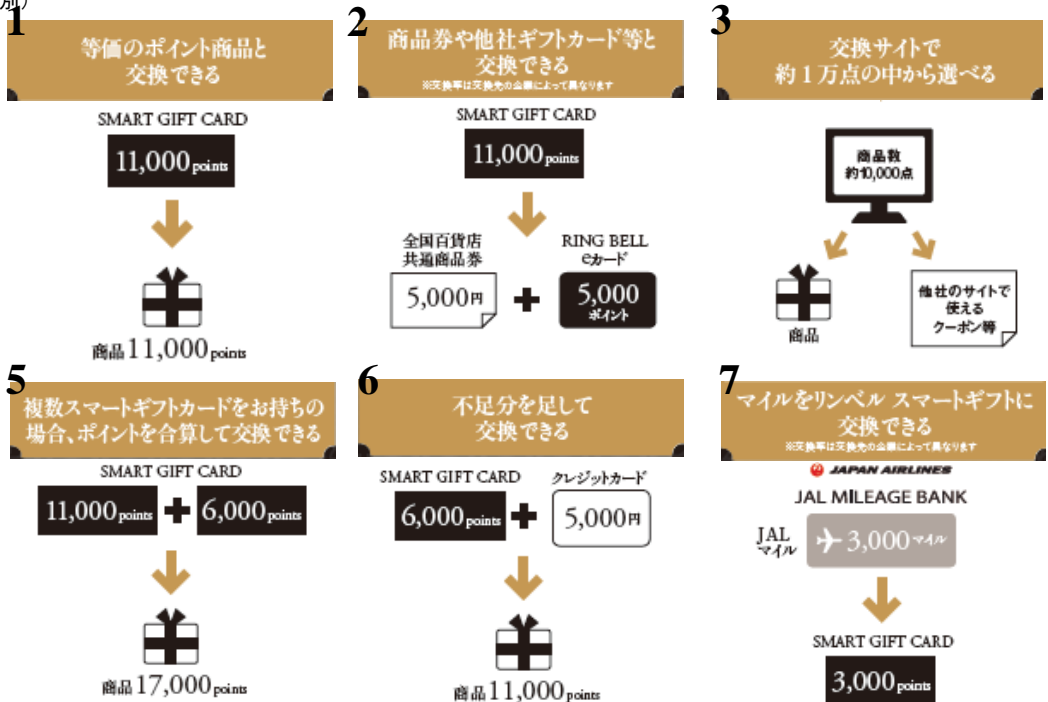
例）

1
等価のポイント商品と交換できる

SMART GIFT CARD
11,000points

商品11,000points

2
商品券や他社ギフトカード等と交換できる
※交換率は交換先の企業によって異なります

SMART GIFT CARD
11,000points

全国百貨店共通商品券
5,000円

RING BELL eカード
5,000ポイント

3
交換サイトで約１万点の中から選べる

商品数約10,000点

商品

他社のサイトで使えるクーポン等

5
複数スマートギフトカードをお持ちの場合、ポイントを合算して交換できる

SMART GIFT CARD
11,000points
6,000points

商品17,000points

6
不足分を足して交換できる

SMART GIFT CARD
6,000points

クレジットカード
5,000円

商品11,000points

7
マイルをリンベル スマートギフトに交換できる
※交換率は交換先の企業によって異なります

JAPAN AIRLINES
JAL MILEAGE BANK

JAL マイル
3,000マイル

SMART GIFT CARD
3,000points